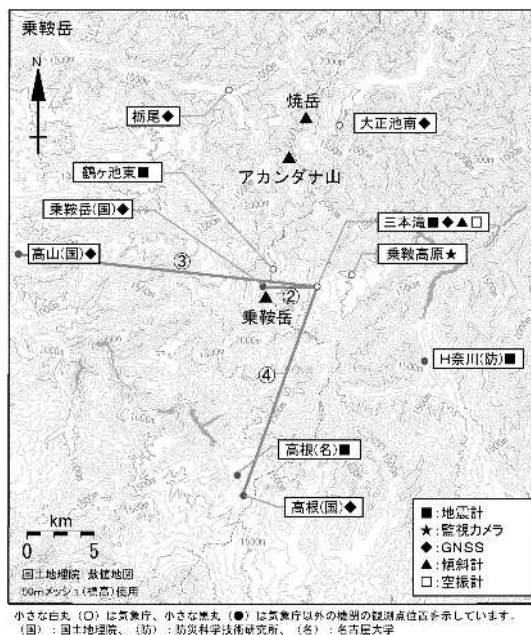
乗鞍岳

N

栃尾◆

焼岳

大正池南◆

アカンダナ山

鶴ケ池東■

乗鞍岳(国)◆

三本滝■◆▲□

高山(国)◆

③

乗鞍高原★

②

乗鞍岳

H奈川(防)■

④

高根(名)■

高根(国)◆

km

0 5

国土地理院 数値地図
50mメッシュ(標高)使用

■:地震計
★:監視カメラ
◆:GNSS
▲:傾斜計
□:空振計

小さな白丸（○）は気象庁、小さな黒丸（●）は気象庁以外の機関の観測点位置を示しています。
（国）：国土地理院、（防）：防災科学技術研究所、（名）：名古屋大学